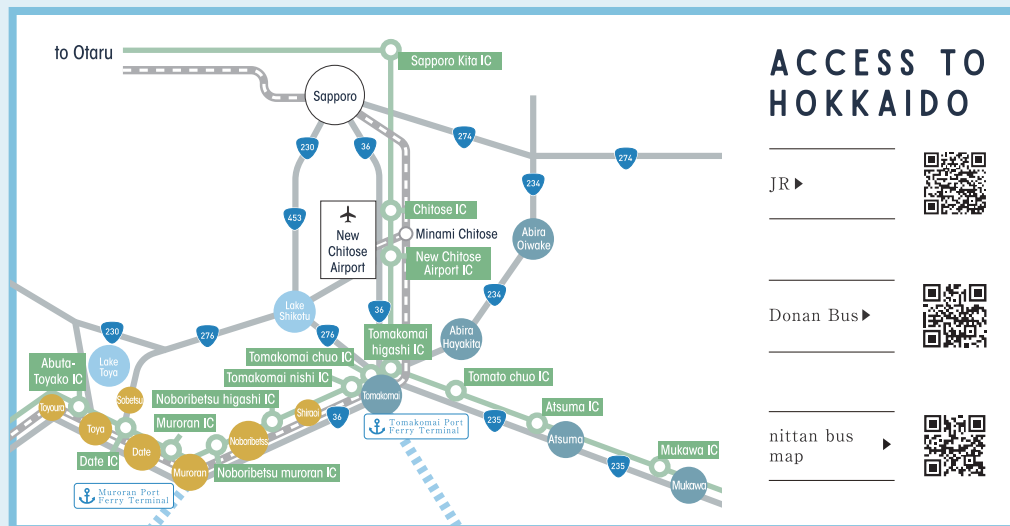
to Otaru

Sapporo Kita IC

Sapporo

230

36

274

274

234

453

Chitose IC

Minami Chitose

New Chitose Airport

New Chitose Airport IC

Abira Oiwake

234

Lake Shikotu

276

36

Tomakomai higashi IC

Abira Hayakita

230

276

Abuta-Toyako IC

Lake Toya

Tomakomai chuo IC

Tomakomai nishi IC

Tomakomai

Tomato chuo IC

Toyoura

Sobetsu

Noboribetsu higashi IC

Shiraoi

36

Tomakomai Port Ferry Terminal

235

Atsuma IC

Toya

Muroran IC

Noboribetsu

Atsuma

Date IC

Date

Muroran

Noboribetsu muroran IC

235

Mukawa IC

Muroran Port Ferry Terminal

Mukawa

ACCESS TO HOKKAIDO

JR ▶

Donan Bus ▶

nittan bus map ▶